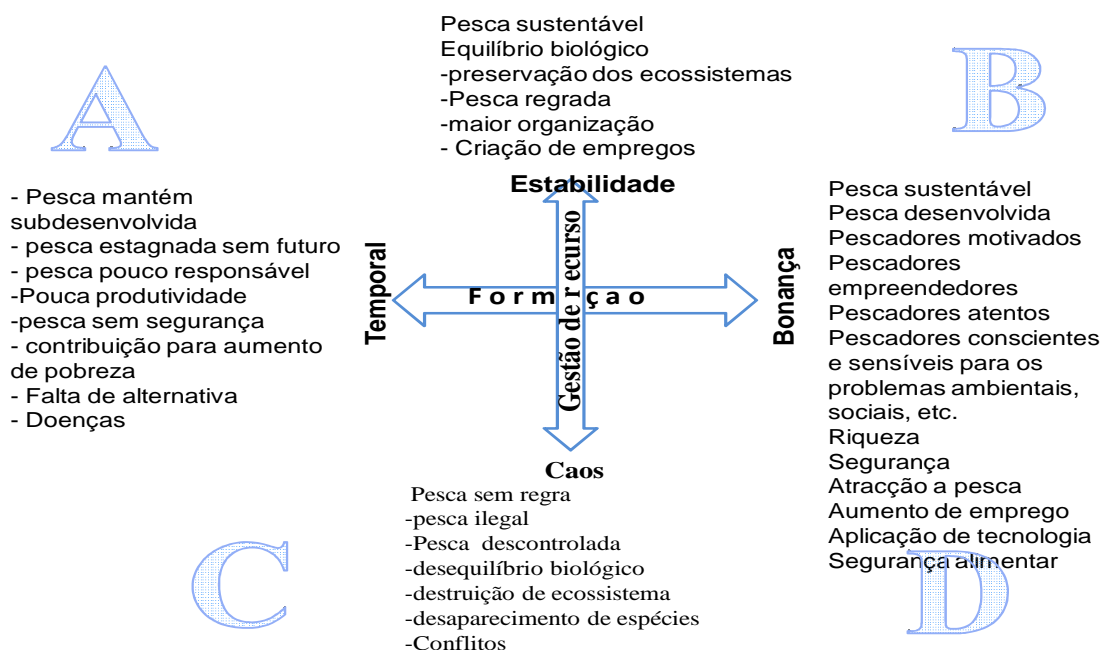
A

Pesca sustentável
Equilíbrio biológico
-preservação dos ecossistemas
-Pesca regrada
-maior organização
- Criação de empregos

B

Estabilidade

- Pesca mantém subdesenvolvida
- pesca estagnada sem futuro
- pesca pouco responsável
-Pouca produtividade
-pesca sem segurança
- contribuição para aumento de pobreza
- Falta de alternativa
- Doenças

Temporal

F o r m a ç a o

Gestão de r ecurso

Bonança

Pesca sustentável
Pesca desenvolvida
Pescadores motivados
Pescadores empreendedores
Pescadores atentos
Pescadores conscientes e sensíveis para os problemas ambientais, sociais, etc.
Riqueza
Segurança
Atracção a pesca
Aumento de emprego
Aplicação de tecnologia
Segurança alimentar

Caos

Pesca sem regra
-pesca ilegal
-Pesca descontrolada
-desequilíbrio biológico
-destruição de ecossistema
-desaparecimento de espécies
-Conflitos

C

D